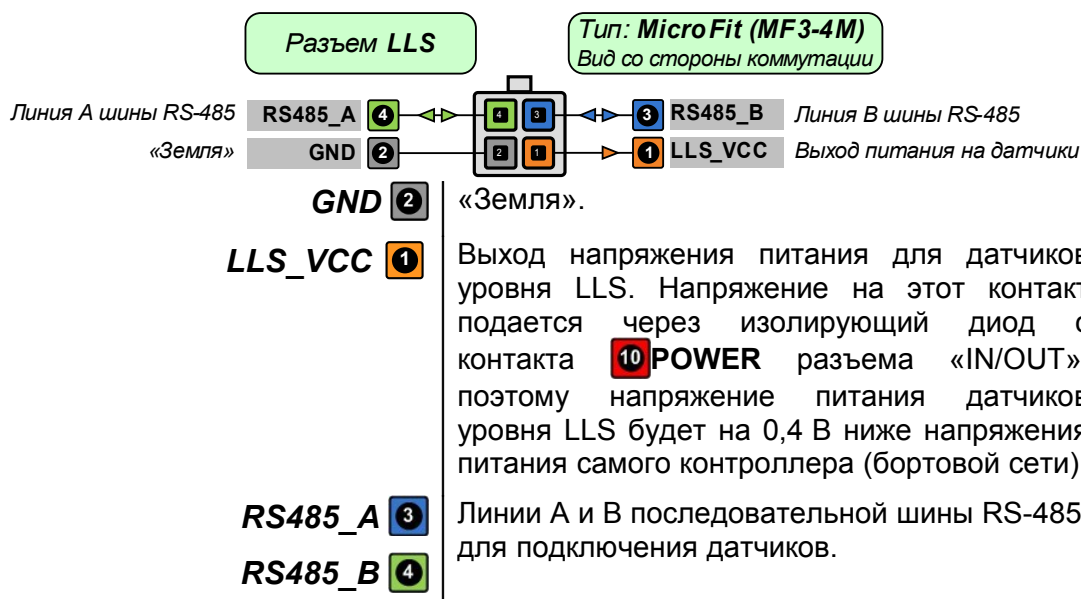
Разъем LLS

Тип: Micro Fit (MF3-4M)
Вид со стороны коммутации

Линия А шины RS-485 RS485_A 4 4 3 3 RS485_B Линия В шины RS-485

«Земля» GND 2 2 1 1 LLS_VCC Выход питания на датчики

GND 2 «Земля».

LLS_VCC 1 Выход напряжения питания для датчиков уровня LLS. Напряжение на этот контакт подается через изолирующий диод с контакта 10 POWER разъема «IN/OUT», поэтому напряжение питания датчиков уровня LLS будет на 0,4 В ниже напряжения питания самого контроллера (бортовой сети).

RS485_A 3
RS485_B 4 Линии А и В последовательной шины RS-485 для подключения датчиков.